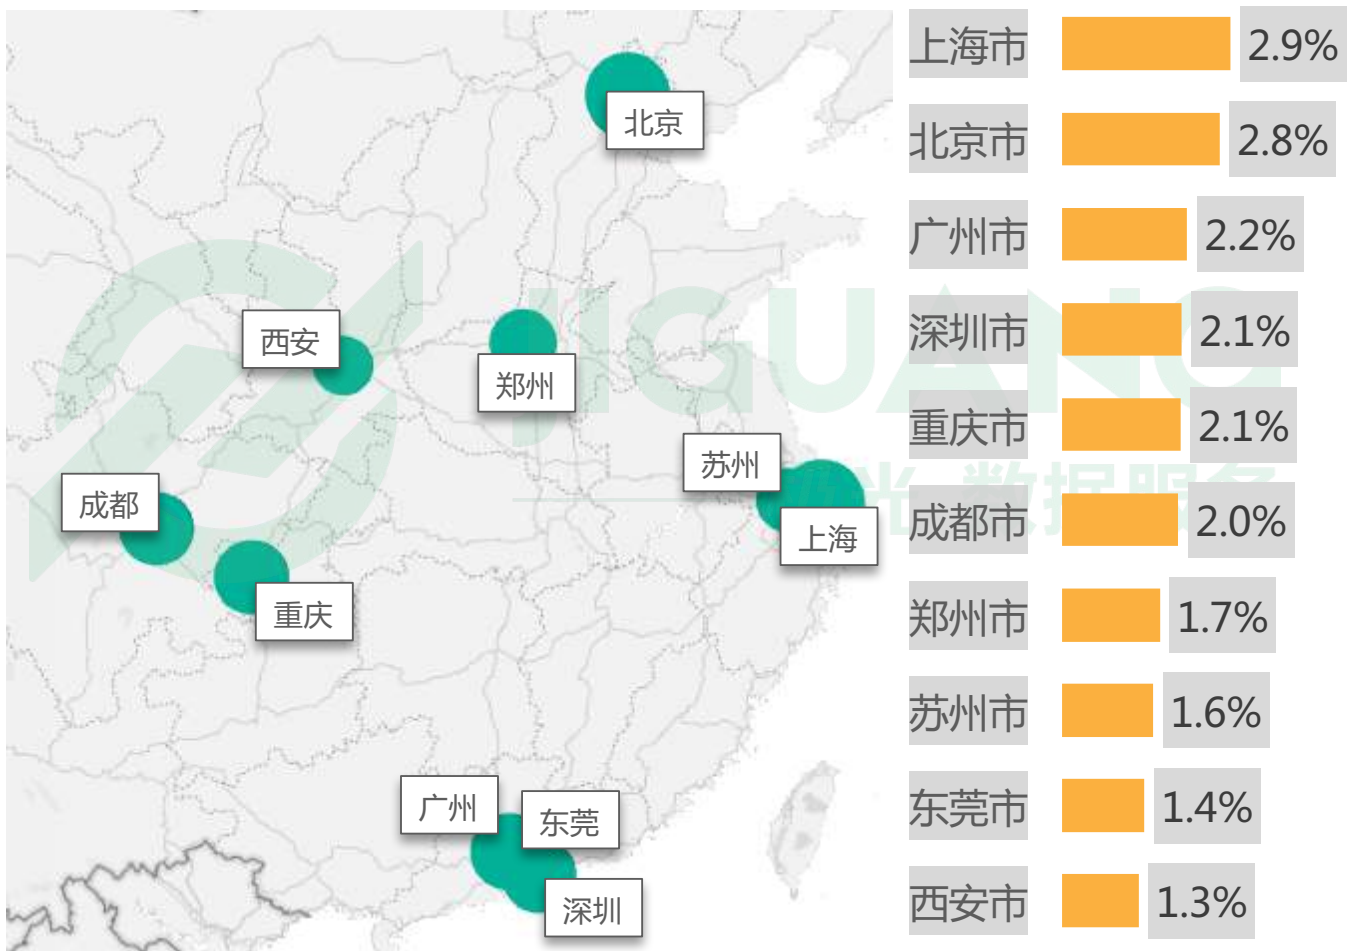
北京
西安
郑州
苏州
成都
上海
重庆
广州
东莞
深圳

| 上海市 | 2.9% |
|---|---|
| 北京市 | 2.8% |
| 广州市 | 2.2% |
| 深圳市 | 2.1% |
| 重庆市 | 2.1% |
| 成都市 | 2.0% |
| 郑州市 | 1.7% |
| 苏州市 | 1.6% |
| 东莞市 | 1.4% |
| 西安市 | 1.3% |

JIGUANG 极光 数据服务